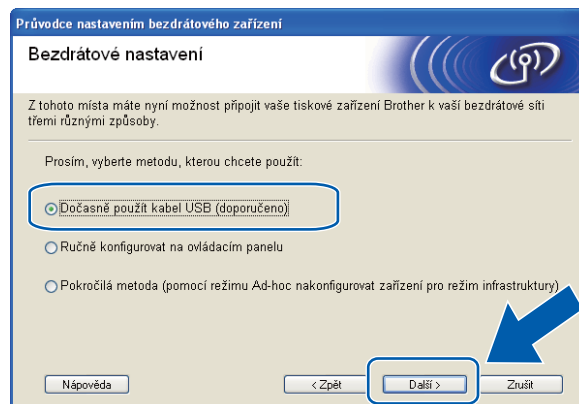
Průvodce nastavením bezdrátového zařízení

Bezdrátové nastavení

Z tohoto místa máte nyní možnost připojit vaše tiskové zařízení Brother k vaší bezdrátové síti třemi různými způsoby.

Prosím, vyberte metodu, kterou chcete použít:

Dočasně použít kabel USB (doporučeno)

Ručně konfigurovat na ovládacím panelu

Pokročilá metoda (pomocí režimu Ad-hoc nakonfigurovat zařízení pro režim infrastruktury)

Nápověda

< Zpět

Další >

Zrušit